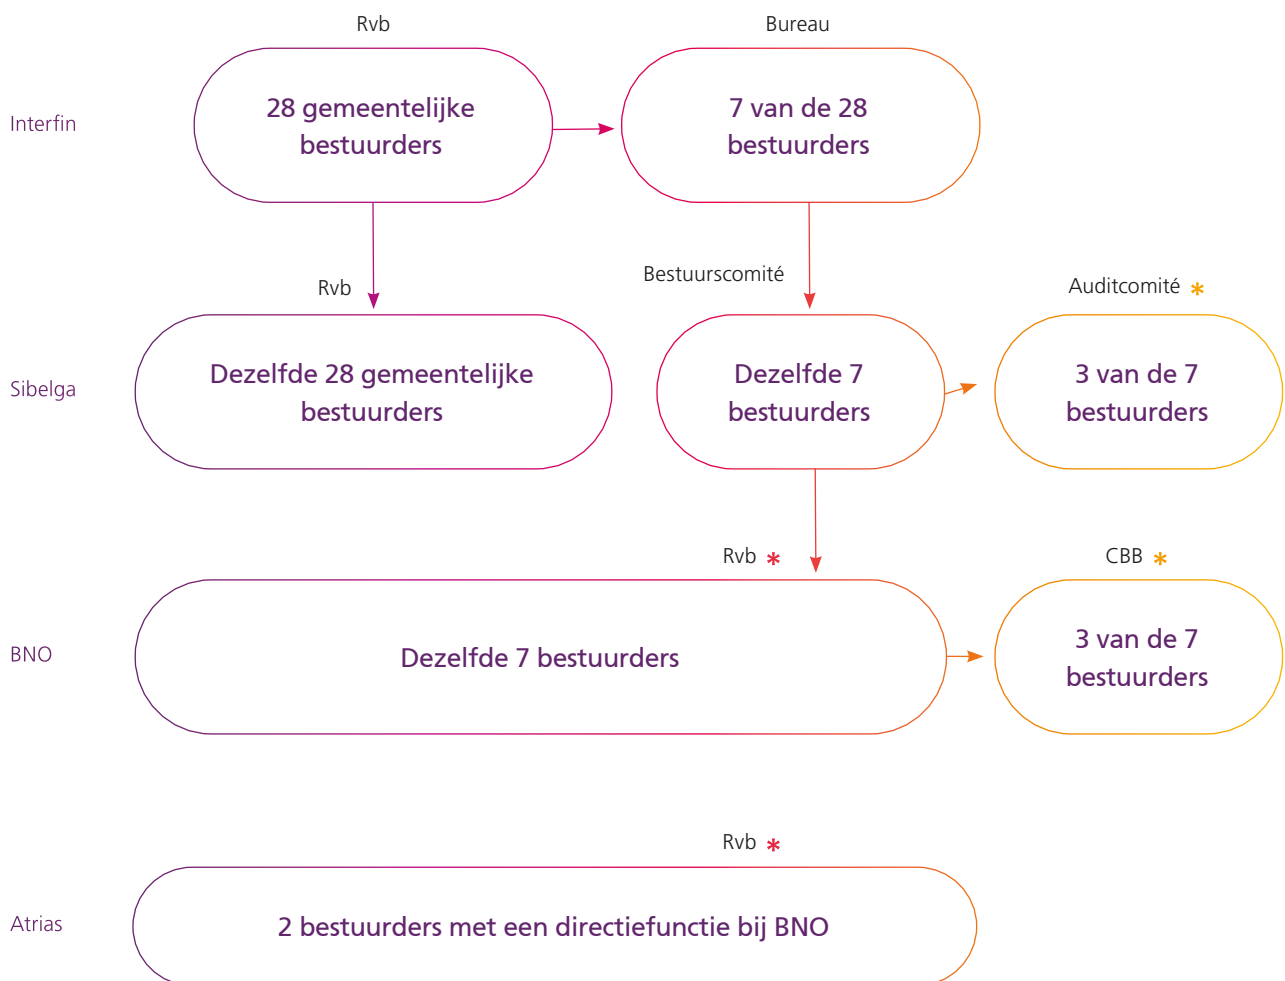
Interfin

Rvb

28 gemeentelijke bestuurders

Bureau

7 van de 28 bestuurders

Sibelga

Rvb

Dezelfde 28 gemeentelijke bestuurders

Bestuurscomité

Dezelfde 7 bestuurders

Auditcomité *

3 van de 7 bestuurders

BNO

Rvb *

Dezelfde 7 bestuurders

CBB *

3 van de 7 bestuurders

Atrias

Rvb *

2 bestuurders met een directiefunctie bij BNO